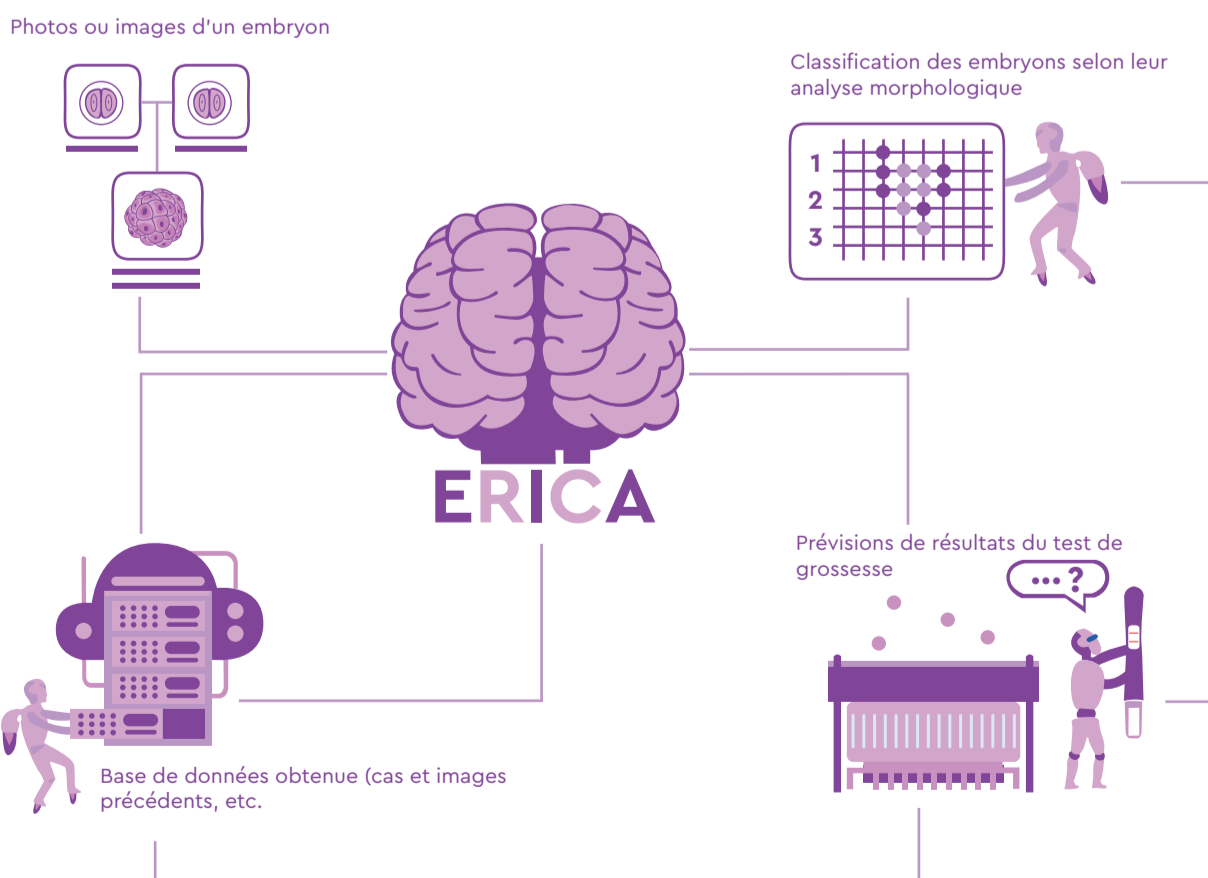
Photos ou images d'un embryon

Classification des embryons selon leur analyse morphologique

1
2
3

ERICA

Prévisions de résultats du test de grossesse

...?

Base de données obtenue (cas et images précédents, etc.